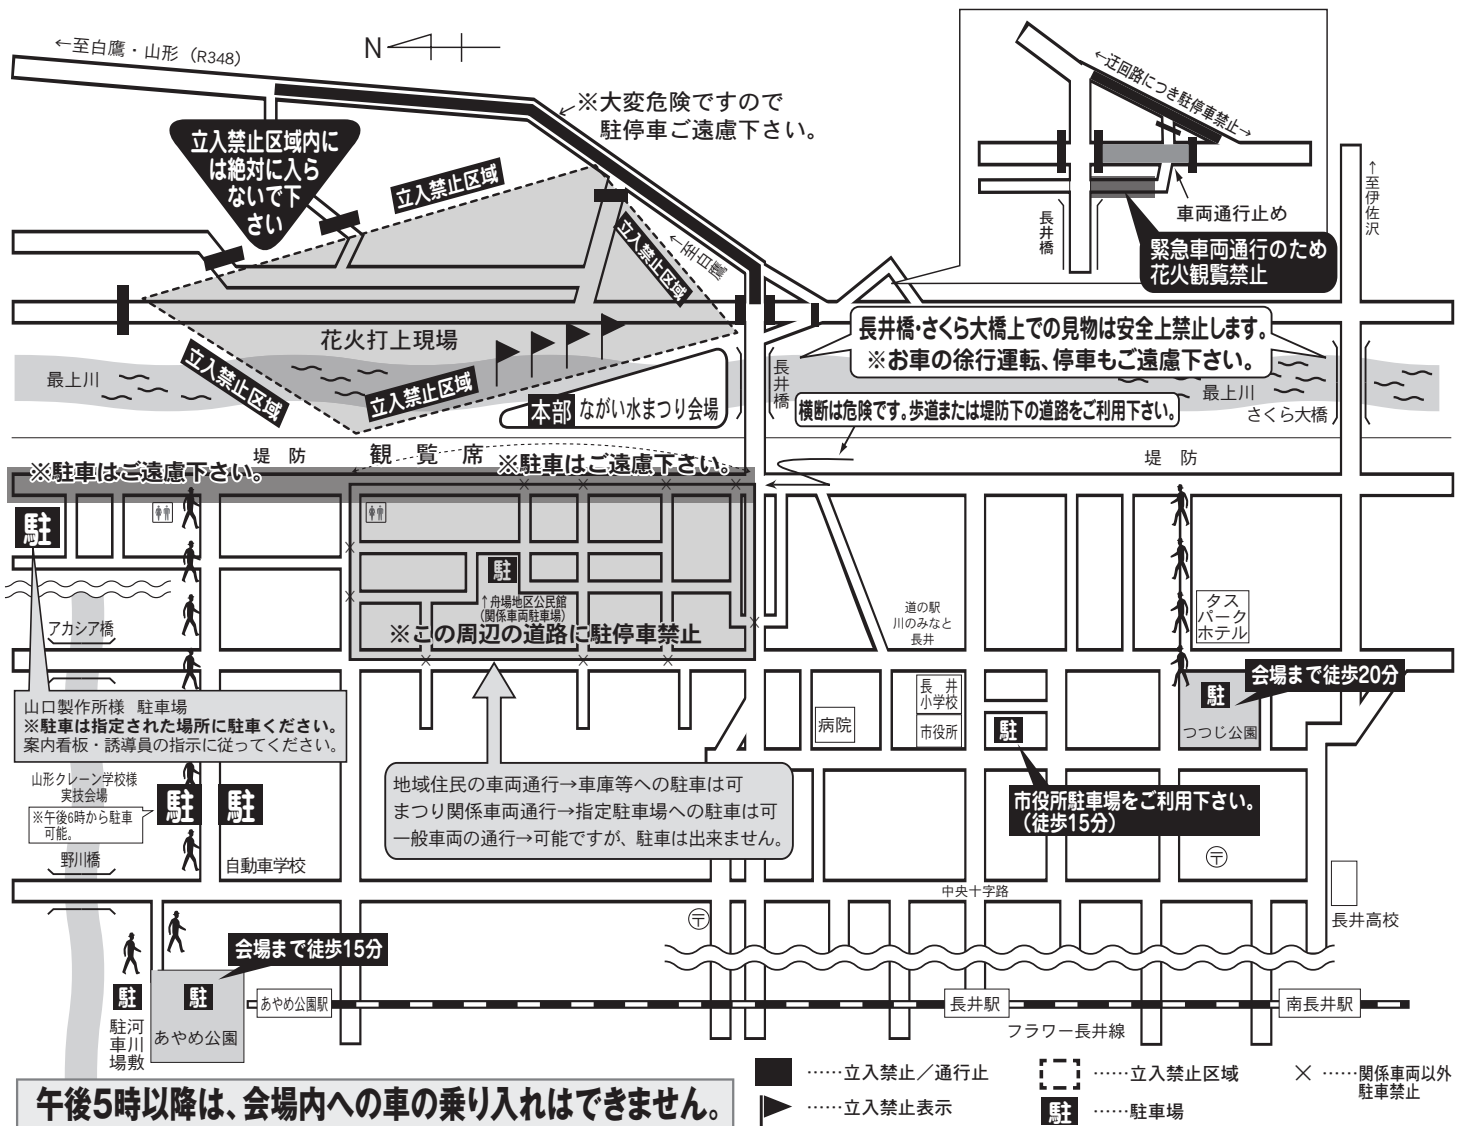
←至白鷹・山形（R348）

N

※大変危険ですので
駐停車ご遠慮下さい。

立入禁止区域内には絶対に入らないで下さい

立入禁止区域

立入禁止区域

←至山形

花火打上現場

立入禁止区域

立入禁止区域

最上川

本部 ながい水まつり会場

←迂回路につき駐停車禁止→

長井橋

車両通行止め

緊急車両通行のため
花火観覧禁止

↑至伊佐沢

長井橋・さくら大橋上での見物は安全上禁止します。
※お車の徐行運転、停車もご遠慮下さい。

長井橋

最上川

さくら大橋

横断は危険です。歩道または堤防下の道路をご利用下さい。

堤　防

観　覧　席

堤　防

※駐車はご遠慮下さい。

※駐車はご遠慮下さい。

駐

駐

↑舟場地区公民館
（関係車両駐車場）

※この周辺の道路に駐停車禁止

アカシア橋

道の駅
川のみなと
長井

タス
パーク
ホテル

会場まで徒歩20分

駐
つつじ公園

山口製作所様　駐車場
※駐車は指定された場所に駐車ください。
案内看板・誘導員の指示に従ってください。

山形クレーン学校様
実技会場

※午後6時から駐車可能。

駐　駐

野川橋

自動車学校

地域住民の車両通行→車庫等への駐車は可
まつり関係車両通行→指定駐車場への駐車は可
一般車両の通行→可能ですが、駐車は出来ません。

病院

長井
小学校

市役所

駐

市役所駐車場をご利用下さい。
（徒歩15分）

中央十字路

長井高校

会場まで徒歩15分

駐

駐

河川敷駐車場

あやめ公園

あやめ公園駅

長井駅

南長井駅

フラワー長井線

午後5時以降は、会場内への車の乗り入れはできません。

……立入禁止／通行止

……立入禁止表示

……立入禁止区域

駐 ……駐車場

× ……関係車両以外駐車禁止